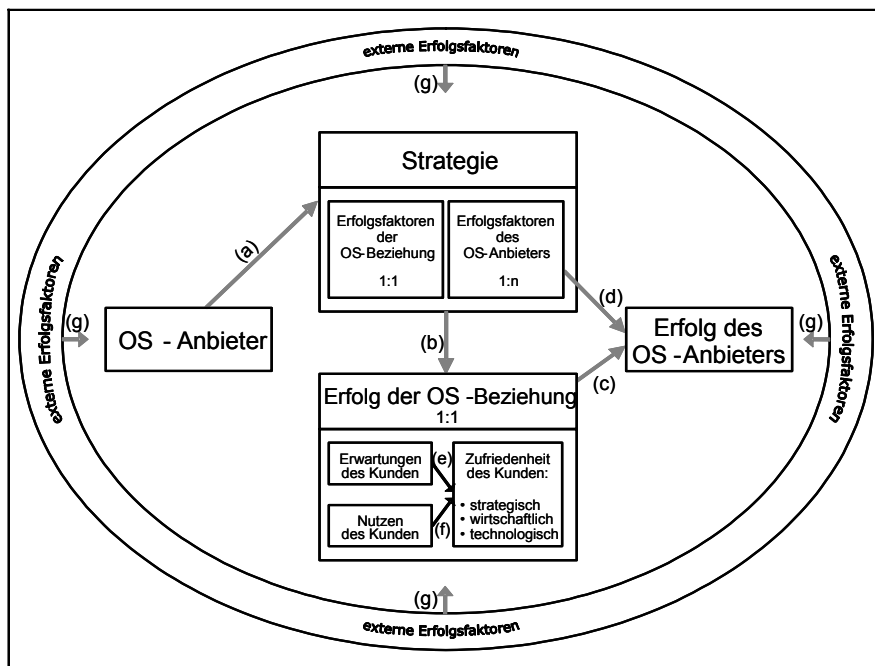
externe Erfolgsfaktoren

(g)

Strategie

Erfolgsfaktoren der OS-Beziehung

1:1

Erfolgsfaktoren des OS-Anbieters

1:n

(a)

externe Erfolgsfaktoren

(g)

OS - Anbieter

(d)

Erfolg des OS -Anbieters

(g)

externe Erfolgsfaktoren

(b)

(c)

Erfolg der OS -Beziehung
1:1

Erwartungen des Kunden

(e)

Zufriedenheit des Kunden:

• strategisch
• wirtschaftlich
• technologisch

Nutzen des Kunden

(f)

(g)

externe Erfolgsfaktoren